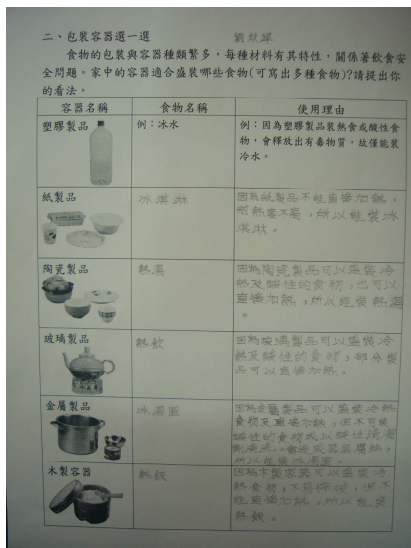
二、包裝容器選一選　　　　　　　　　　　　　　鄭欣謀

食物的包裝與容器種類繁多，每種材料有其特性，關係著飲食安全問題。家中的容器適合盛裝哪些食物(可寫出多種食物)?請提出你的看法。

| 容器名稱 | 食物名稱 | 使用理由 |
|---|---|---|
| 塑膠製品 | 例：冰水 | 例：因為塑膠製品裝熱食或酸性食物，會釋放出有毒物質，故僅能裝冷水。 |
| 紙製品 | 冰淇淋 | 因為紙製品不能直接加熱，而熱度不高，所以能裝冰淇淋。 |
| 陶瓷製品 | 熱湯 | 因為陶瓷製品可以盛裝冷熱及酸性的食物，也可以直接加熱，所以能裝熱湯。 |
| 玻璃製品 | 熱茶 | 因為玻璃製品可以盛裝冷熱及酸性的食物，部分製品可以直接加熱。 |
| 金屬製品 | 冰滷蛋 | 因為金屬製品可以盛裝冷熱食物直接加熱，但不可裝酸性的食物或以酸性洗劑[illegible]，會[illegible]，所以能裝冰滷蛋。 |
| 木製容器 | 熱飯 | 因為木製容器可以盛裝冷熱食物，不易碎裂，但不能直接加熱，所以能裝熱飯。 |